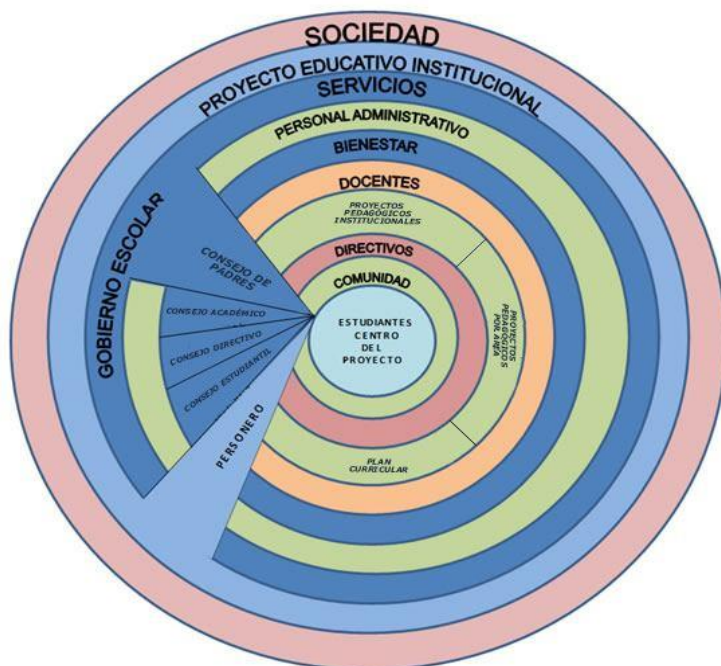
SOCIEDAD

PROYECTO EDUCATIVO INSTITUCIONAL

SERVICIOS

PERSONAL ADMINISTRATIVO

BIENESTAR

DOCENTES

PROYECTOS PEDAGOGICOS INSTITUCIONALES

DIRECTIVOS

COMUNIDAD

ESTUDIANTES CENTRO DEL PROYECTO

PROYECTOS PEDAGOGICOS POR AREA

PLAN CURRICULAR

GOBIERNO ESCOLAR

CONSEJO DE PADRES

CONSEJO ACADÉMICO

CONSEJO DIRECTIVO

CONSEJO ESTUDIANTIL

PERSONERO